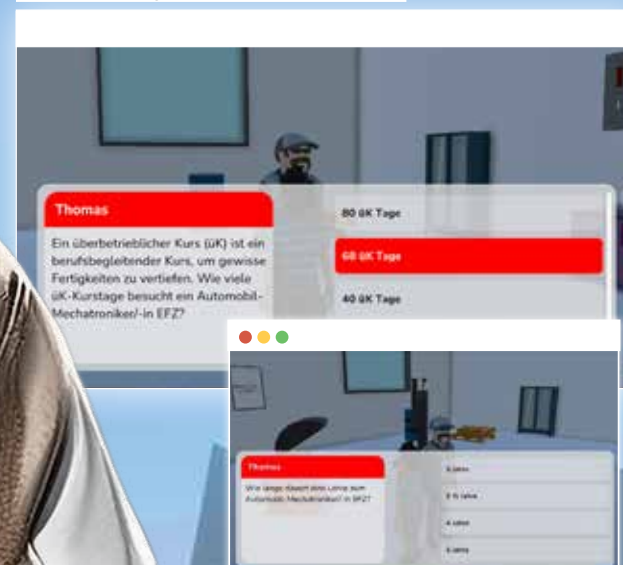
Thomas

Ein überbetrieblicher Kurs (üK) ist ein berufsbegleitender Kurs, um gewisse Fertigkeiten zu vertiefen. Wie viele üK-Kurstage besucht ein Automobil-Mechatroniker/-in EFZ?

80 üK Tage

68 üK Tage

40 üK Tage

Thomas

Wie lange dauert eine Lehre zum Automobil-Mechatroniker/-in EFZ?

3 Jahre

3 ½ Jahre

4 Jahre

5 Jahre